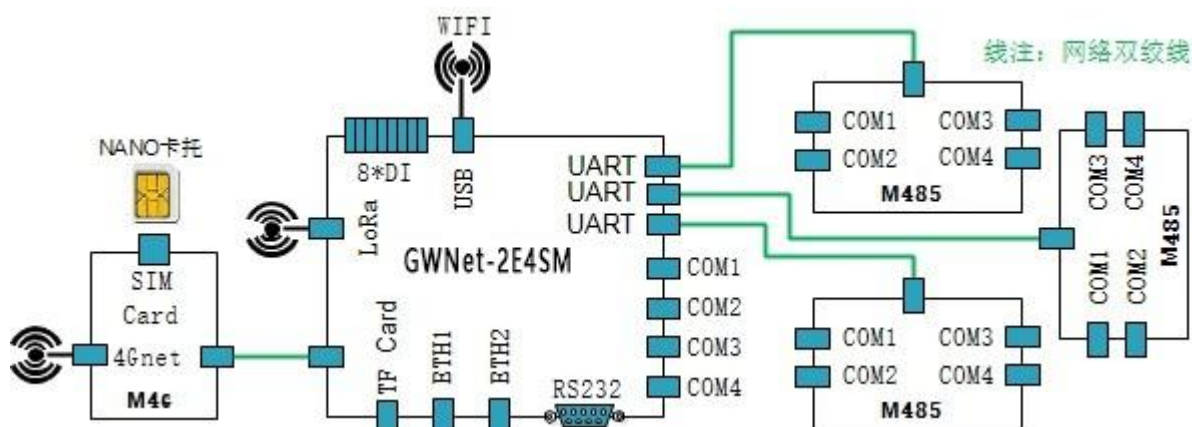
WIFI

线注：网络双绞线

NANO卡托

8*DI

USB

UART
UART
UART

COM1
COM2
COM3
COM4
M485

COM3
COM4
COM1
COM2
M485

LoRa

GWNet-2E4SM

COM1
COM2
COM3
COM4

COM1
COM2
COM3
COM4
M485

SIM
Card
4Gnet
M4G

TF Card
BTH1
BTH2
RS232